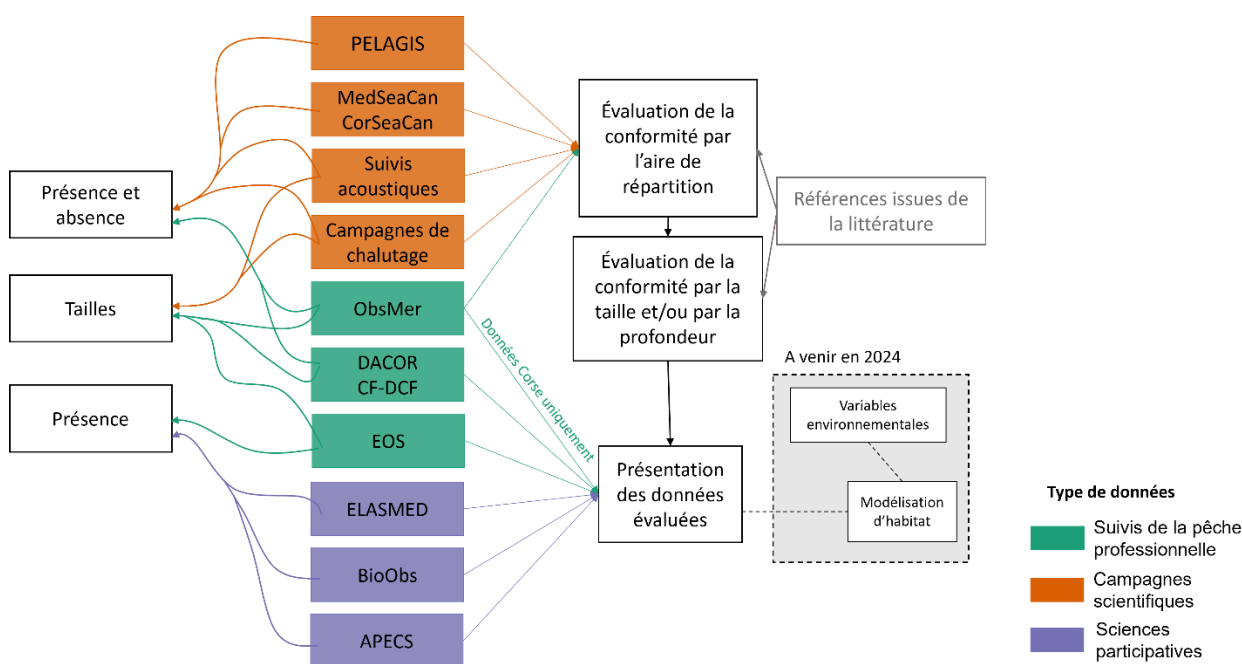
PELAGIS

MedSeaCan
CorSeaCan

Suivis acoustiques

Campagnes de chalutage

ObsMer

DACOR
CF-DCF

EOS

ELASMED

BioObs

APECS

Présence et absence

Tailles

Présence

Évaluation de la conformité par l'aire de répartition

Références issues de la littérature

Évaluation de la conformité par la taille et/ou par la profondeur

Données Corse uniquement

Présentation des données évaluées

A venir en 2024

Variables environnementales

Modélisation d'habitat

Type de données

Suivis de la pêche professionnelle

Campagnes scientifiques

Sciences participatives